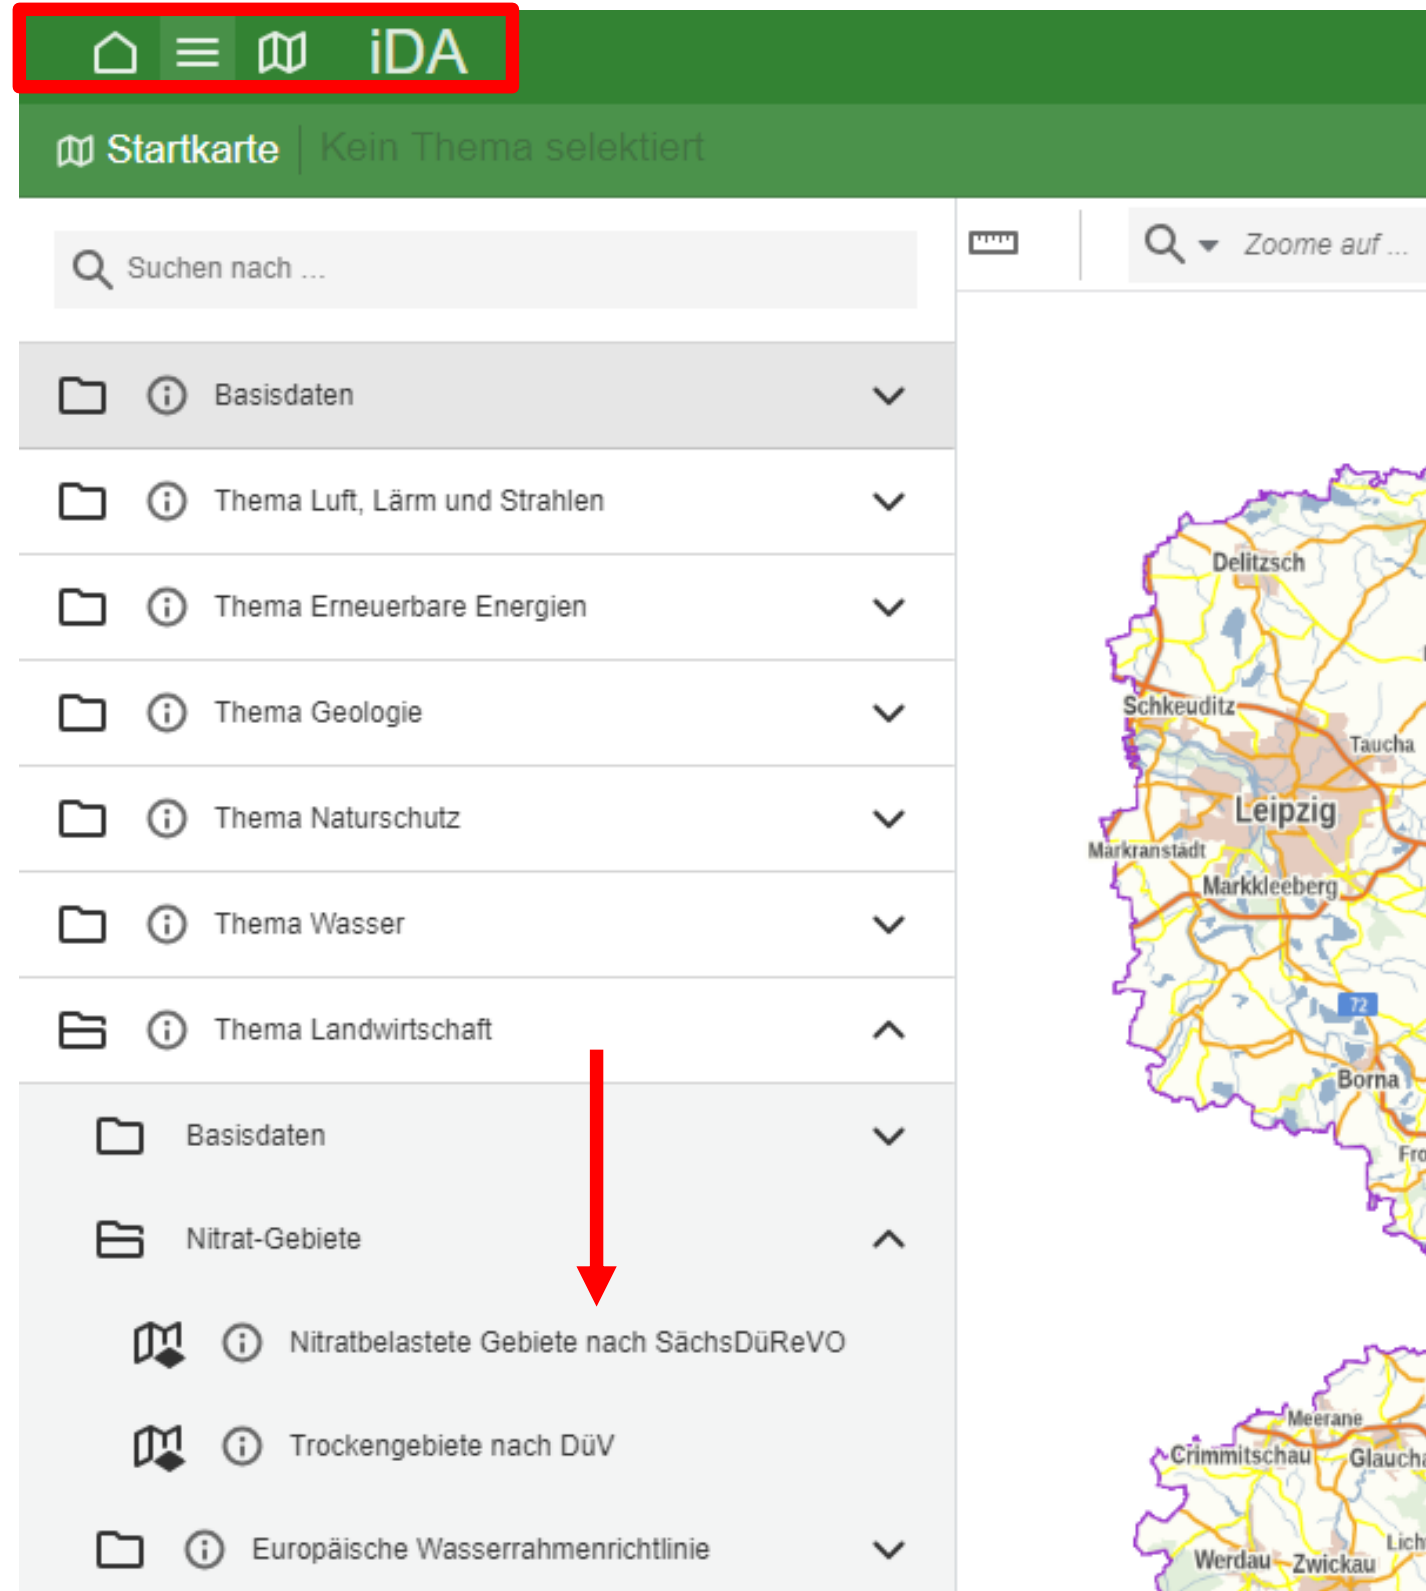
iDA

Startkarte | Kein Thema selektiert

Suchen nach ...

Zoome auf ...

Basisdaten

Thema Luft, Lärm und Strahlen

Thema Erneuerbare Energien

Thema Geologie

Thema Naturschutz

Thema Wasser

Thema Landwirtschaft

Basisdaten

Nitrat-Gebiete

Nitratbelastete Gebiete nach SächsDüReVO

Trockengebiete nach DüV

Europäische Wasserrahmenrichtlinie

Delitzsch
Schkeuditz
Taucha
Leipzig
Markranstädt
Markkleeberg
72
Borna
Fro
Meerane
Crimmitschau
Glauch
Lich
Werdau
Zwickau